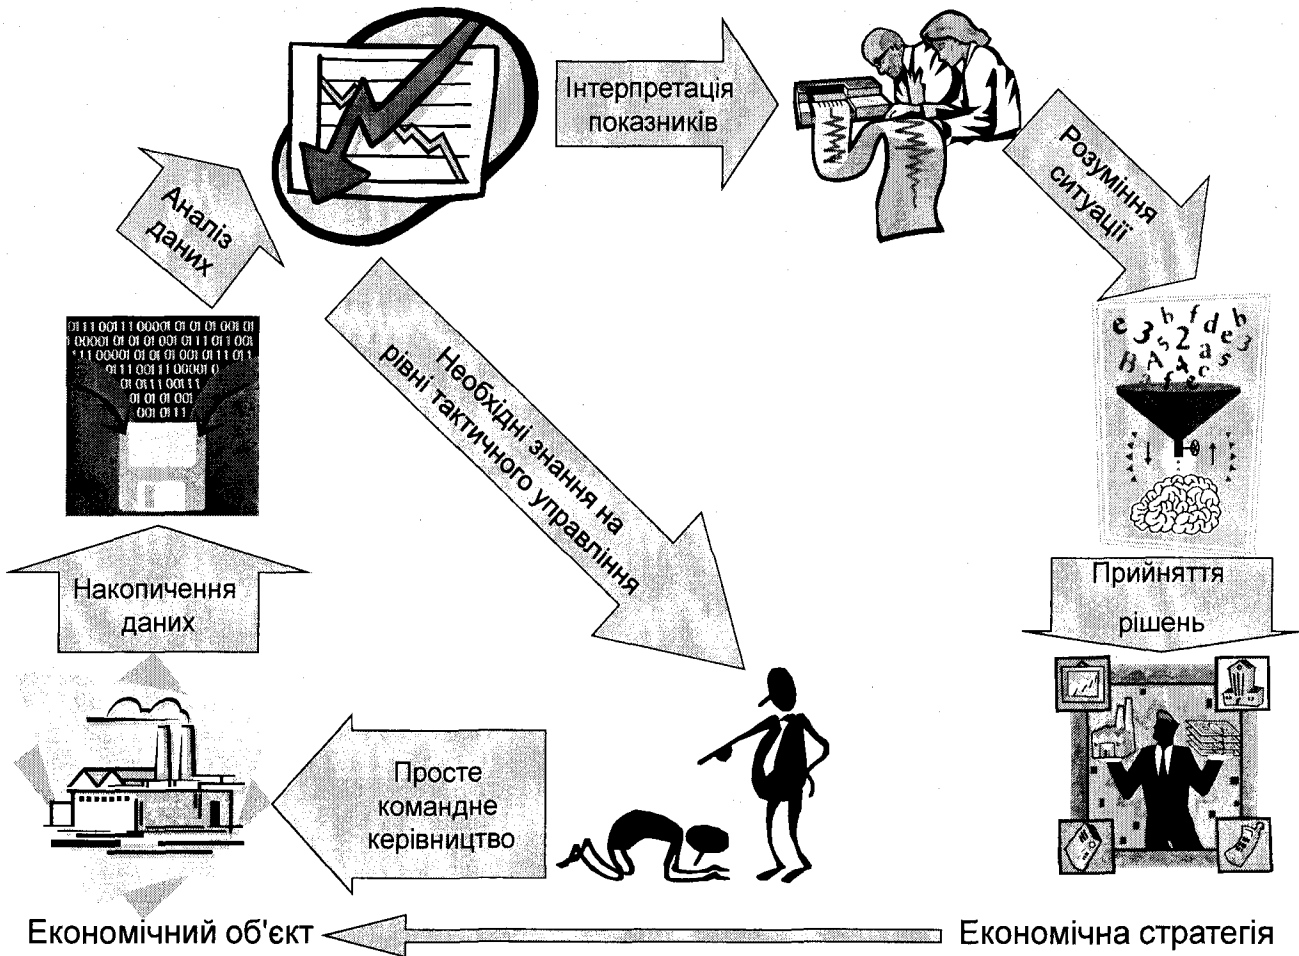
Інтерпретація показників

Розуміння ситуації

Аналіз даних

Необхідні знання на рівні тактичного управління

01110011100001 01 01 01 001 01
1 00001 01 01 01 001 01 11 01 1 001
1 11 00001 01 01 01 001 01 11 01 1
01 11 0011 1 00001 0
01 01 11 001 1 1
01 01 01 001
001 01 1 1

e 3 b s 2 f d e b A a 3 B c A f e s

Накопичення даних

Прийняття рішень

Просте командне керівництво

Економічний об'єкт

Економічна стратегія